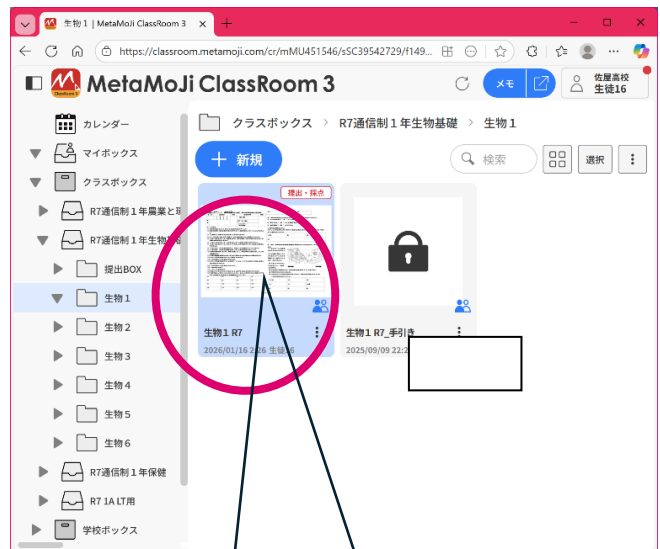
生物１ | MetaMoJi ClassRoom 3

https://classroom.metamoji.com/cr/mMU451546/sSC39542729/f149...

MetaMoJi ClassRoom 3

メモ

佐屋高校
生徒16

カレンダー

マイボックス

クラスボックス

R7通信制１年農業と環

R7通信制１年生物基礎

提出BOX

生物１

生物２

生物３

生物４

生物５

生物６

R7通信制１年保健

R7 1A LT用

学校ボックス

クラスボックス > R7通信制１年生物基礎 > 生物１

＋ 新規

検索

選択

提出・採点

生物１ R7

2026/01/16 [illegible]

生物１ R7_手引き

2025/09/09 22:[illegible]